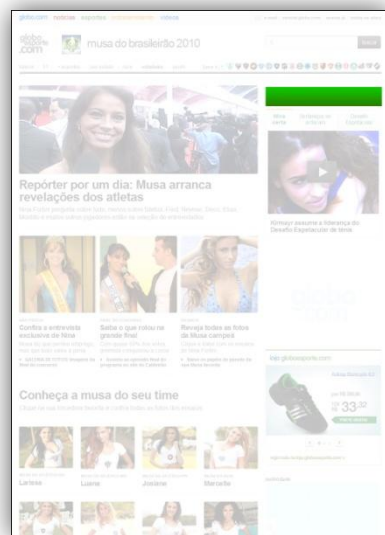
globo.com notícias esportes entretenimento vídeos

globo esporte .com

musa do brasileirão 2010

Repórter por um dia: Musa arranca revelações dos atletas

Conheça a musa do seu time

Larissa

Luana

Josiane

Marcelle

Alinne assume a liderança do Desafio Espectacular de tênis

globo.com

loja globoesporte.com

$33,^{90}$